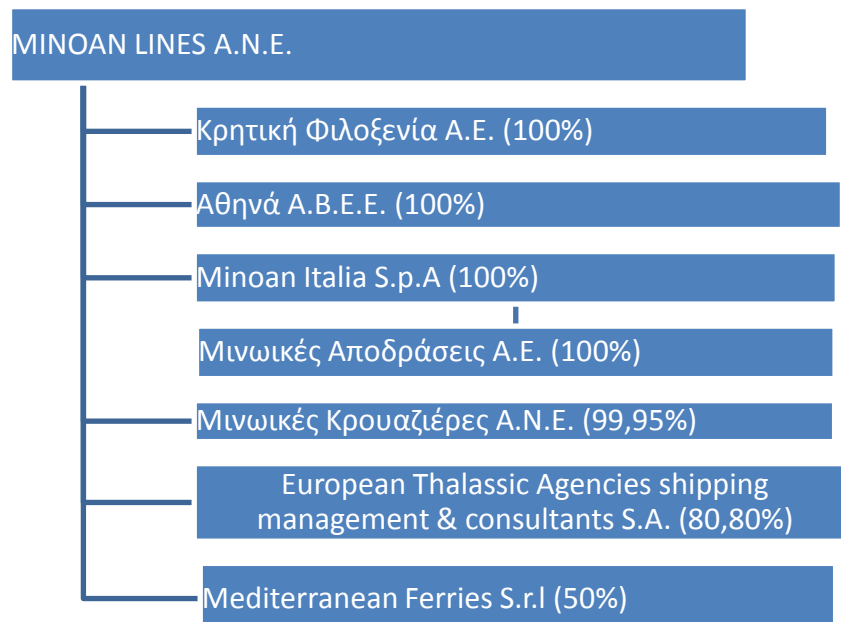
MINOAN LINES A.N.E.

Κρητική Φιλοξενία Α.Ε. (100%)

Αθηνά Α.Β.Ε.Ε. (100%)

Minoan Italia S.p.A (100%)

Μινωικές Αποδράσεις Α.Ε. (100%)

Μινωικές Κρουαζιέρες Α.Ν.Ε. (99,95%)

European Thalassic Agencies shipping management & consultants S.A. (80,80%)

Mediterranean Ferries S.r.l (50%)